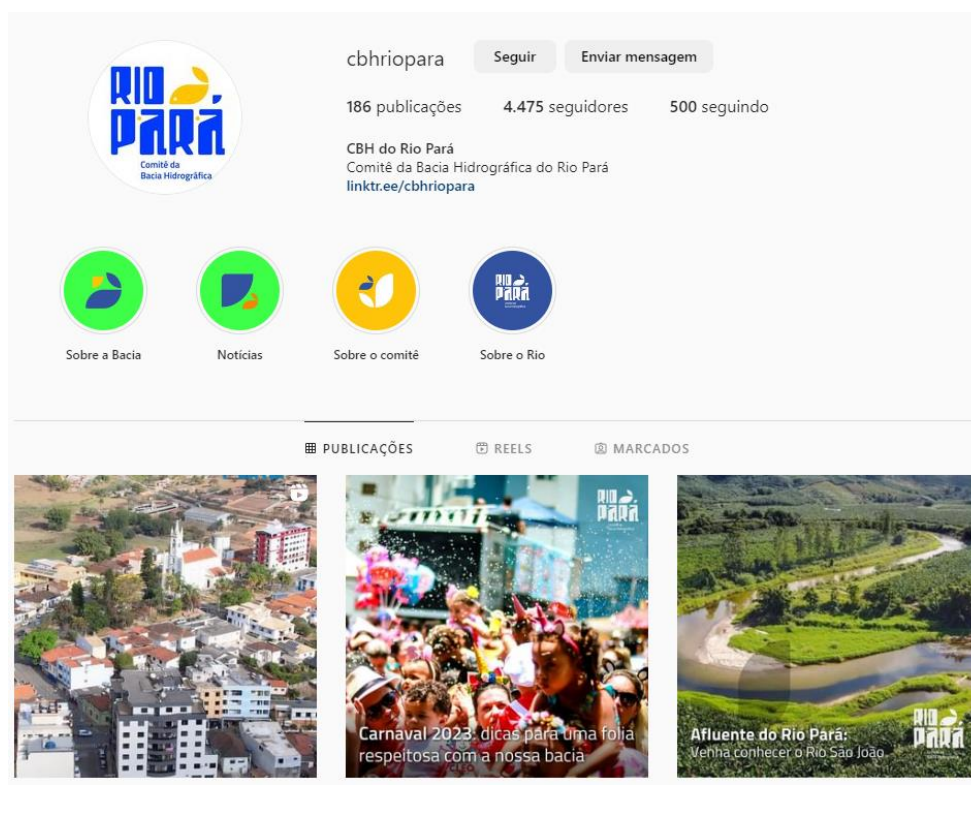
RIO PARÁ
Comitê da Bacia Hidrográfica

cbhriopara
Seguir
Enviar mensagem

186 publicações
4.475 seguidores
500 seguindo

CBH do Rio Pará
Comitê da Bacia Hidrográfica do Rio Pará
linktr.ee/cbhriopara

Sobre a Bacia
Notícias
Sobre o comitê
Sobre o Rio

PUBLICAÇÕES
REELS
MARCADOS

RIO PARÁ
Carnaval 2023: dicas para uma folia respeitosa com a nossa bacia

Afluente do Rio Pará:
Venha conhecer o Rio São João
RIO PARÁ